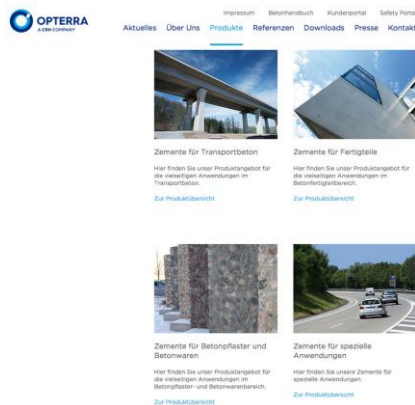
OPTERRA
A CRH COMPANY

Impressum Betonhandbuch Kundenportal Safety Portal

Aktuelles Über Uns Produkte Referenzen Downloads Presse Kontakt

Zemente für Transportbeton

Hier finden Sie unser Produktangebot für die vielseitigen Anwendungen im Transportbeton.

Zur Produktübersicht

Zemente für Fertigteile

Hier finden Sie unser Produktangebot für die vielseitigen Anwendungen im Betonfertigteilbereich.

Zur Produktübersicht

Zemente für Betonpflaster und Betonwaren

Hier finden Sie unser Produktangebot für die vielseitigen Anwendungen im Betonpflaster- und Betonwarenbereich.

Zur Produktübersicht

Zemente für spezielle Anwendungen

Hier finden Sie unsere Zemente für spezielle Anwendungen.

Zur Produktübersicht